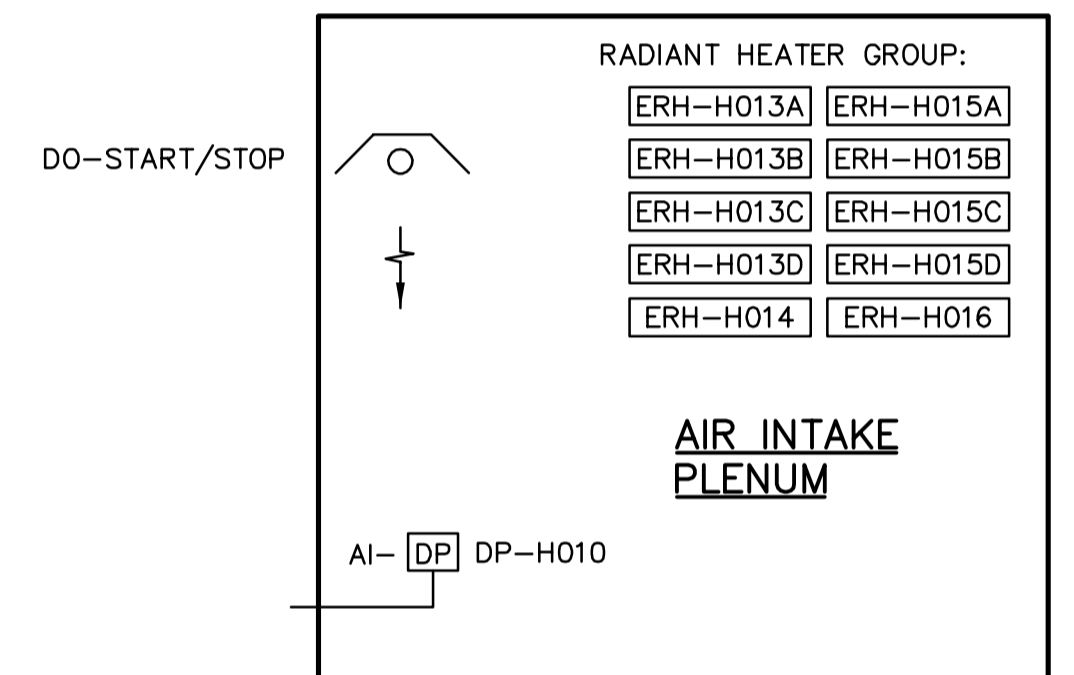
RADIANT HEATER GROUP:

| ERH–H013A | ERH–H015A |
|---|---|
| ERH–H013B | ERH–H015B |
| ERH–H013C | ERH–H015C |
| ERH–H013D | ERH–H015D |
| ERH–H014 | ERH–H016 |

DO–START/STOP

AIR INTAKE PLENUM

AI– DP DP–H010